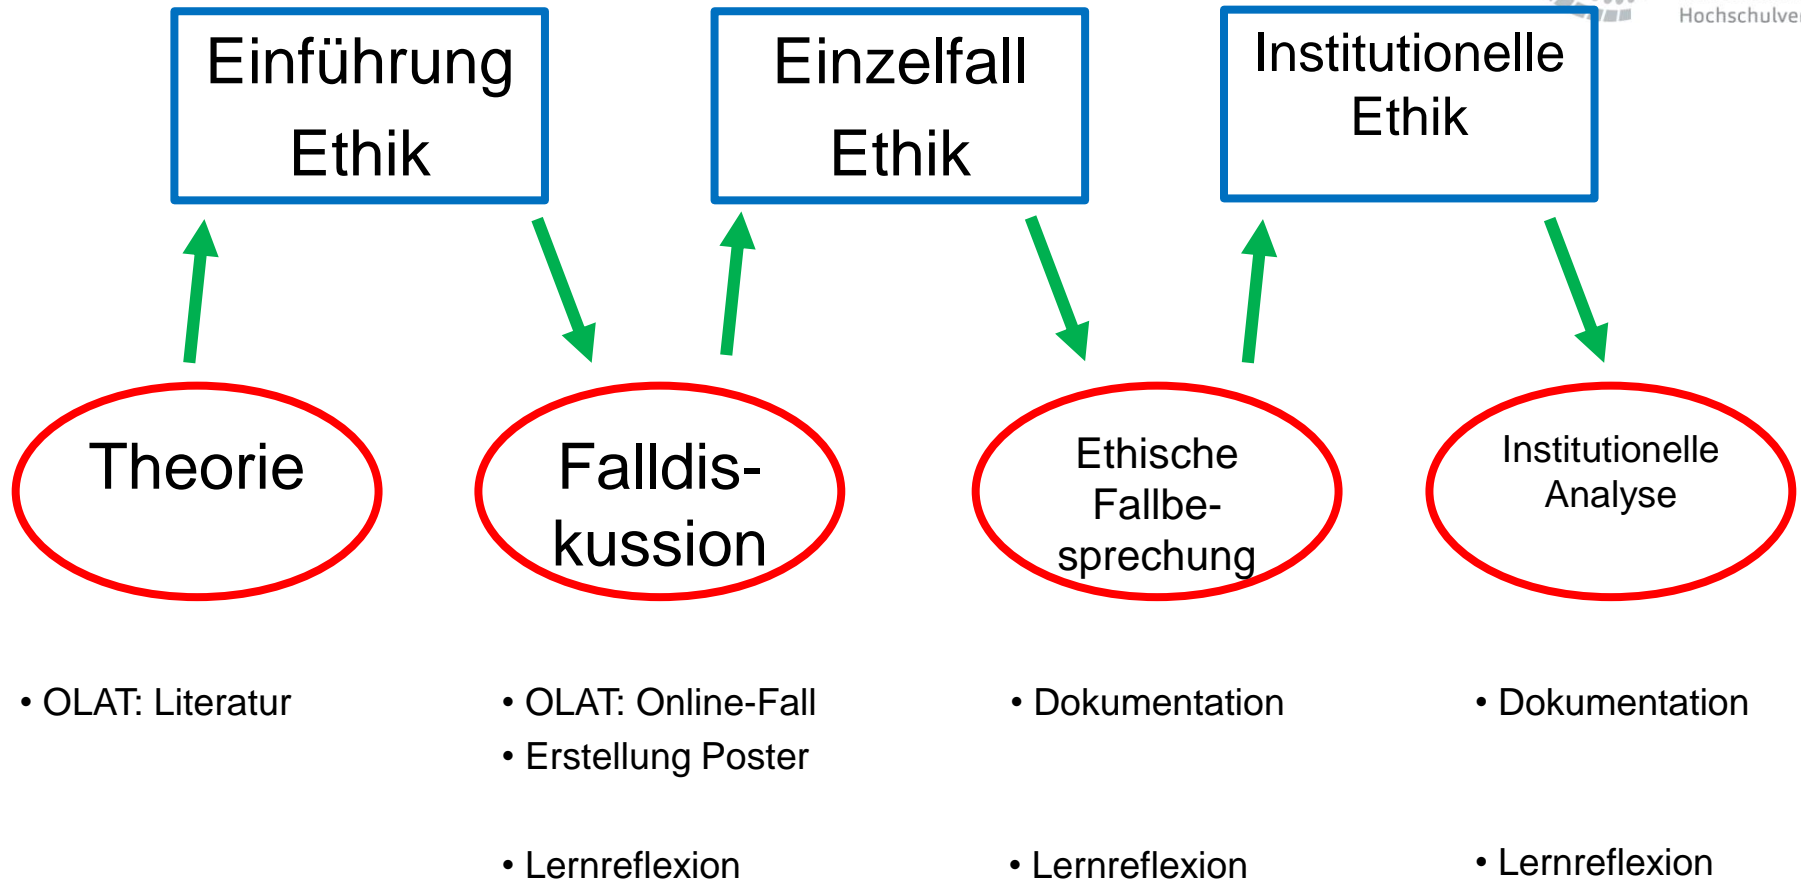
Einführung Ethik

Einzelfall Ethik

Institutionelle Ethik

Hochschulve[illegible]

Theorie

Falldis-kussion

Ethische Fallbe-sprechung

Institutionelle Analyse

• OLAT: Literatur

• OLAT: Online-Fall
• Erstellung Poster

• Lernreflexion

• Dokumentation

• Lernreflexion

• Dokumentation

• Lernreflexion